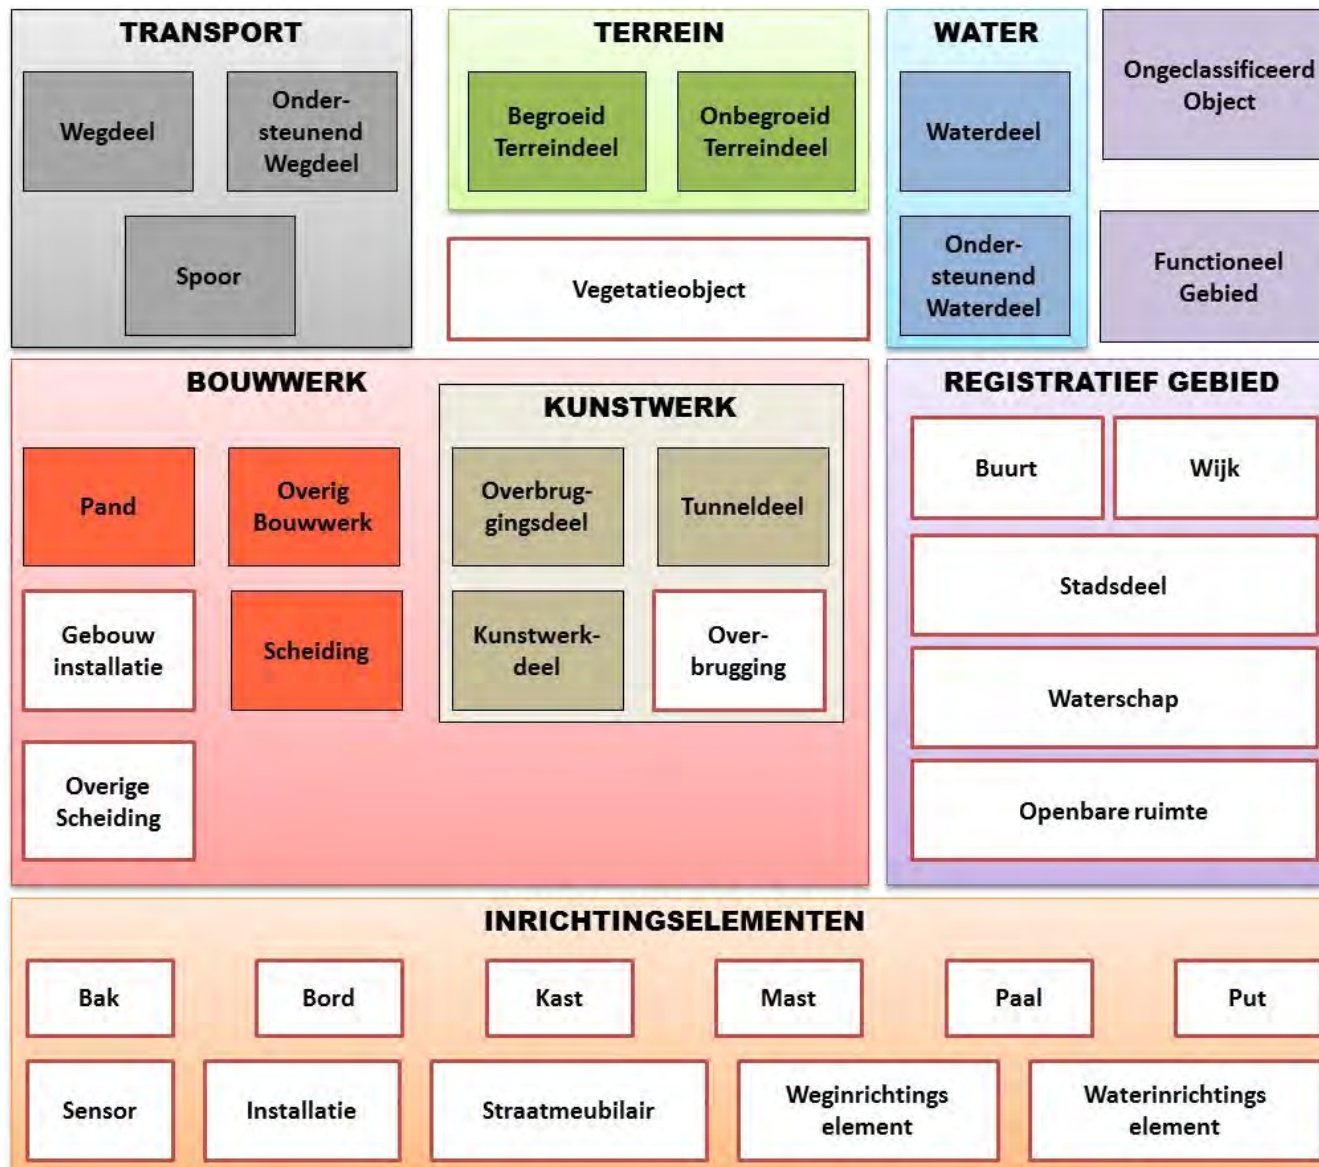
TRANSPORT

Wegdeel

Ondersteunend Wegdeel

Spoor

TERREIN

Begroeid Terreindeel

Onbegroeid Terreindeel

Vegetatieobject

WATER

Waterdeel

Ondersteunend Waterdeel

Ongeclassificeerd Object

Functioneel Gebied

BOUWWERK

Pand

Overig Bouwwerk

Gebouw installatie

Scheiding

Overige Scheiding

KUNSTWERK

Overbruggingsdeel

Tunneldeel

Kunstwerkdeel

Overbrugging

REGISTRATIEF GEBIED

Buurt

Wijk

Stadsdeel

Waterschap

Openbare ruimte

INRICHTINGSELEMENTEN

Bak

Bord

Kast

Mast

Paal

Put

Sensor

Installatie

Straatmeubilair

Weginrichtings element

Waterinrichtings element